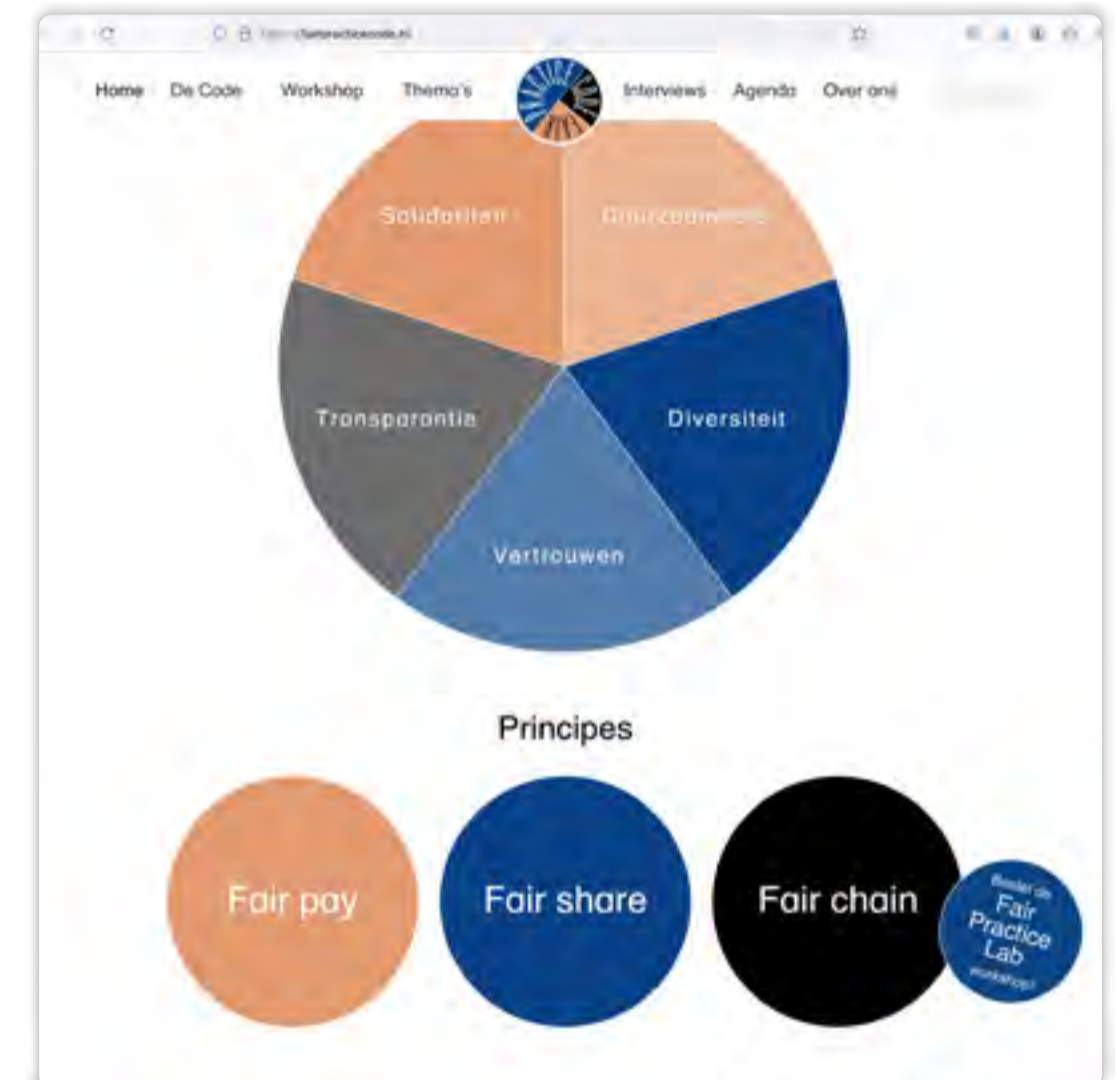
https://fairpracticecode.nl

Home De Code Workshop Thema's Interviews Agenda Over ons

Solidariteit Duurzaamheid

Transparantie Diversiteit

Vertrouwen

Principes

Fair pay

Fair share

Fair chain

Boek de Fair Practice Lab workshop!